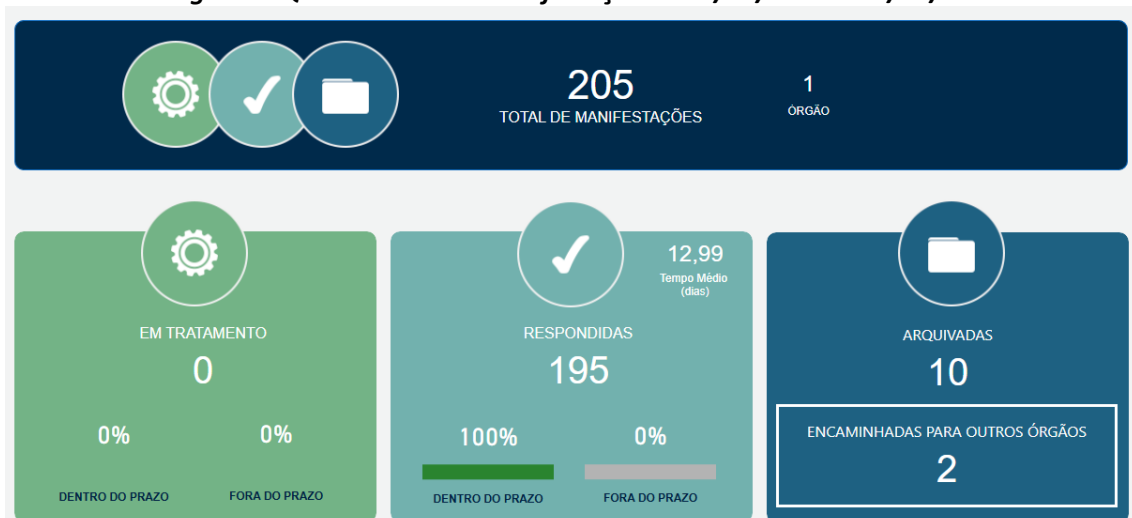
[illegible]

205
TOTAL DE MANIFESTAÇÕES

1
ÓRGÃO

EM TRATAMENTO
0

0%
DENTRO DO PRAZO

0%
FORA DO PRAZO

12,99
Tempo Médio (dias)

RESPONDIDAS
195

100%
DENTRO DO PRAZO

0%
FORA DO PRAZO

ARQUIVADAS
10

ENCAMINHADAS PARA OUTROS ÓRGÃOS
2